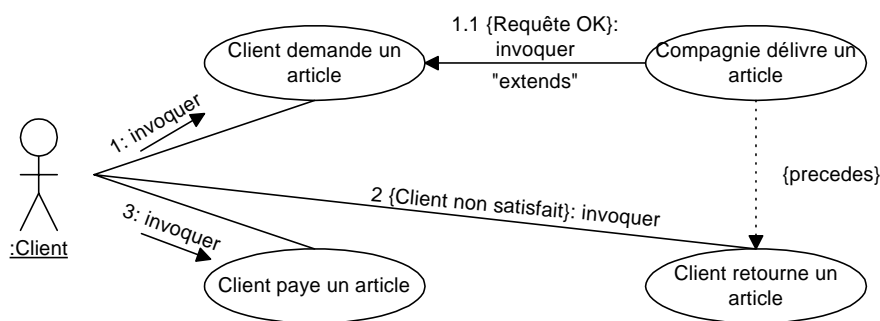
Client demande un article

1.1 {Requête OK}: invoquer

"extends"

Compagnie délivre un article

1: invoquer

{precedes}

2 {Client non satisfait}: invoquer

3: invoquer

:Client

Client paye un article

Client retourne un article